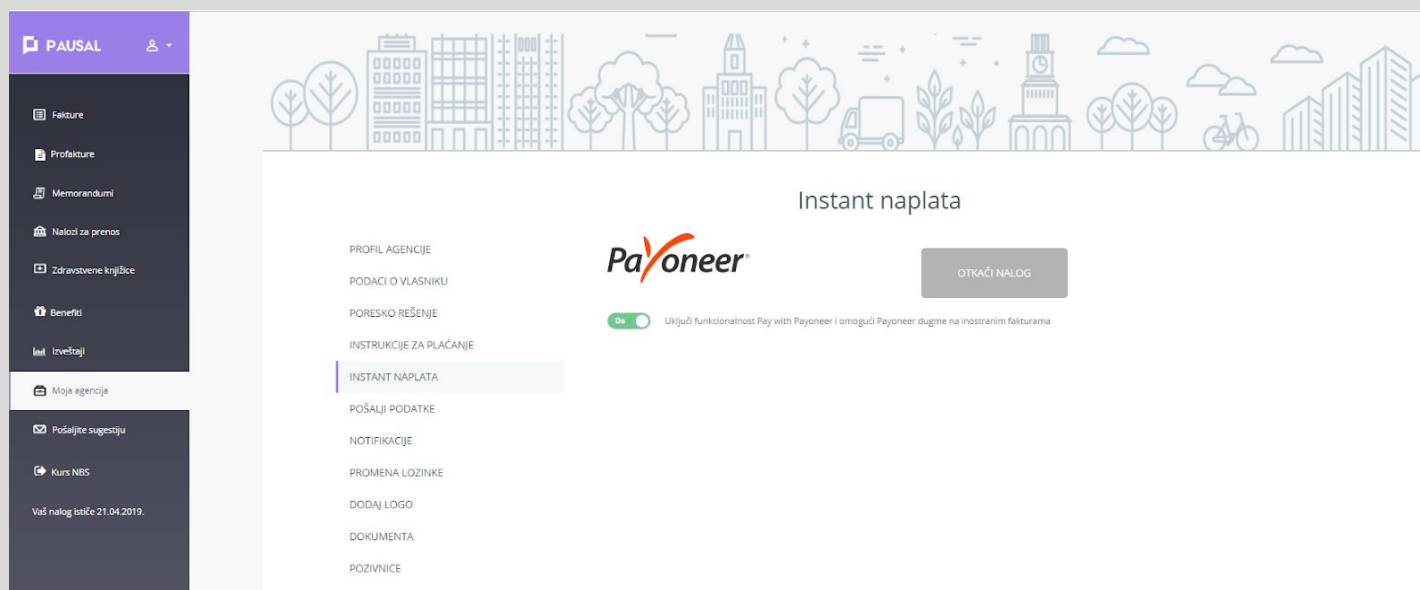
PAUSAL

Fakture
Profakture
Memorandumi
Nalozi za prenos
Zdravstvene knjižice
Benefiti
Izveštaji
Moja agencija
Pošaljite sugestiju
Kurs NBS

Vaš nalog ističe 21.04.2019.

Instant naplata

PROFIL AGENCIJE
PODACI O VLASNIKU
PORESKO REŠENJE
INSTRUKCIJE ZA PLAĆANJE
INSTANT NAPLATA
POŠALJI PODATKE
NOTIFIKACIJE
PROMENA LOZINKE
DODAJ LOGO
DOKUMENTA
POZIVNICE

Payoneer®

OTKAČI NALOG

Da

Uključi funkcionalnost Pay with Payoneer i omogući Payoneer dugme na inostranim fakturama